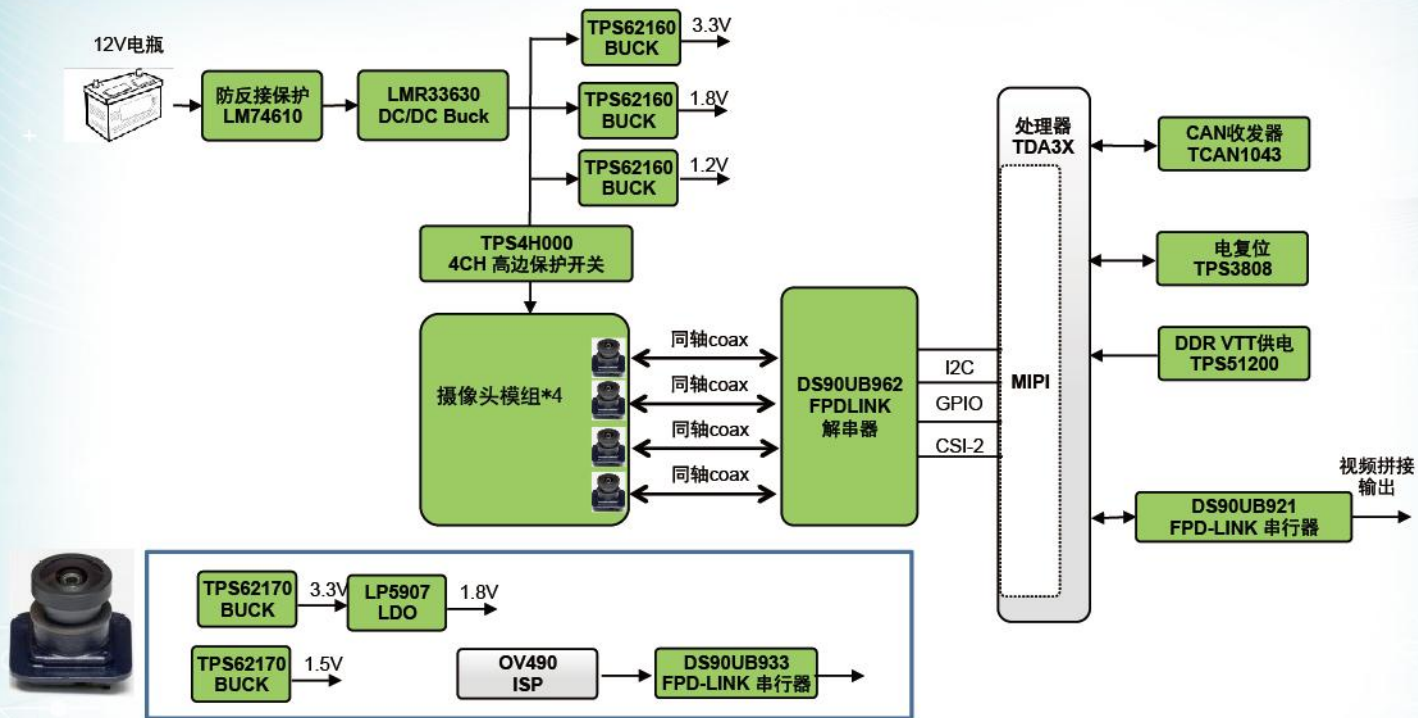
12V电瓶

防反接保护
LM74610

LMR33630
DC/DC Buck

TPS62160
BUCK
3.3V

TPS62160
BUCK
1.8V

TPS62160
BUCK
1.2V

TPS4H000
4CH 高边保护开关

摄像头模组*4

同轴coax
同轴coax
同轴coax
同轴coax

DS90UB962
FPDLINK
解串器

I2C
GPIO
CSI-2

处理器
TDA3X

MIPI

CAN收发器
TCAN1043

电复位
TPS3808

DDR VTT供电
TPS51200

视频拼接
输出

DS90UB921
FPD-LINK 串行器

TPS62170
BUCK
3.3V
LP5907
LDO
1.8V

TPS62170
BUCK
1.5V

OV490
ISP

DS90UB933
FPD-LINK 串行器